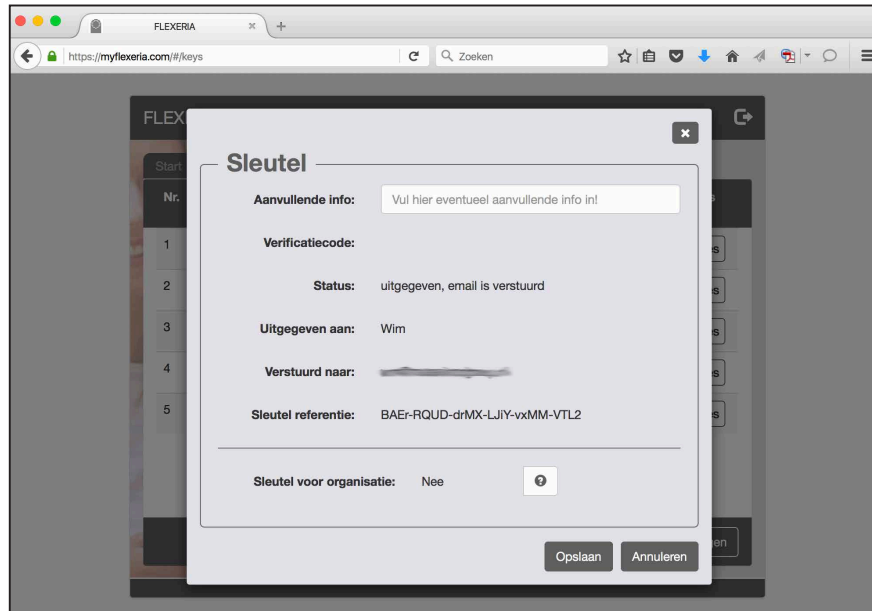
FLEXERIA

https://myflexeria.com/#/keys

Zoeken

FLEX

Start

Nr.

1
2
3
4
5

Sleutel

Aanvullende info: Vul hier eventueel aanvullende info in!

Verificatiecode:

Status: uitgegeven, email is verstuurd

Uitgegeven aan: Wim

Verstuurd naar: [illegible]

Sleutel referentie: BAEr-RQUD-drMX-LJiY-vxMM-VTL2

Sleutel voor organisatie: Nee

Opslaan Annuleren